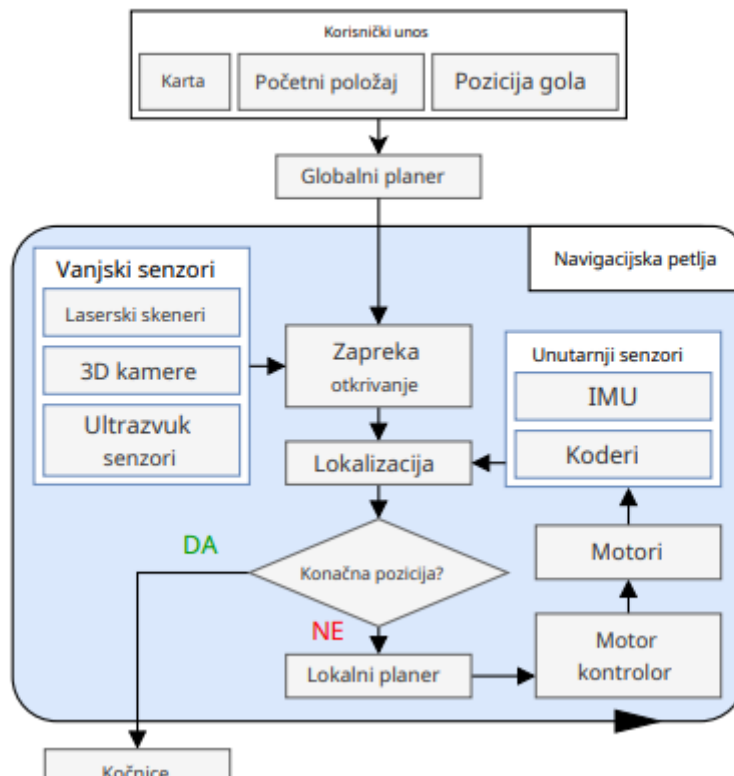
Korisnički unos

Karta

Početni položaj

Pozicija gola

Globalni planer

Navigacijska petlja

Vanjski senzori

Laserski skeneri

3D kamere

Ultrazvuk senzori

Zapreka otkrivanje

Unutarnji senzori

IMU

Koderi

Lokalizacija

DA

Konačna pozicija?

Motori

NE

Motor kontrolor

Lokalni planer

Kočnice